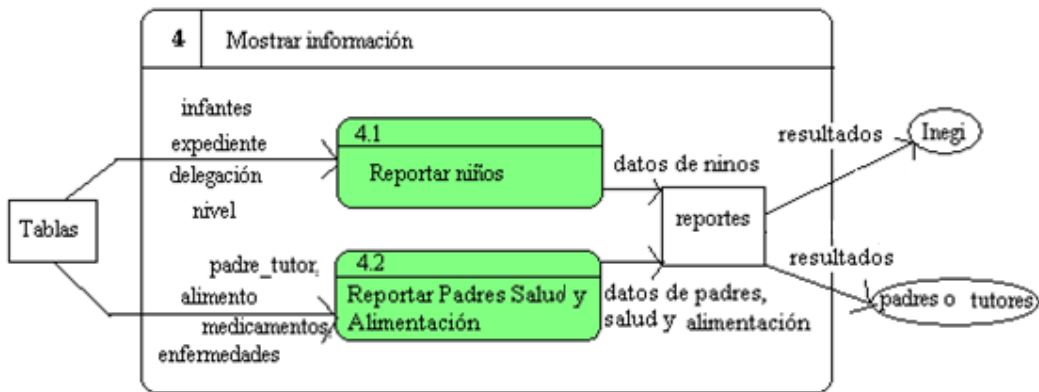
4 Mostrar información

infantes
expediente
delegación
nivel

Tablas

4.1
Reportar niños

datos de ninos

reportes

resultados

Inegi

padre_tutor,
alimento
medicamentos
enfermedades

4.2
Reportar Padres Salud y Alimentación

datos de padres, salud y alimentación

resultados

padres o tutores